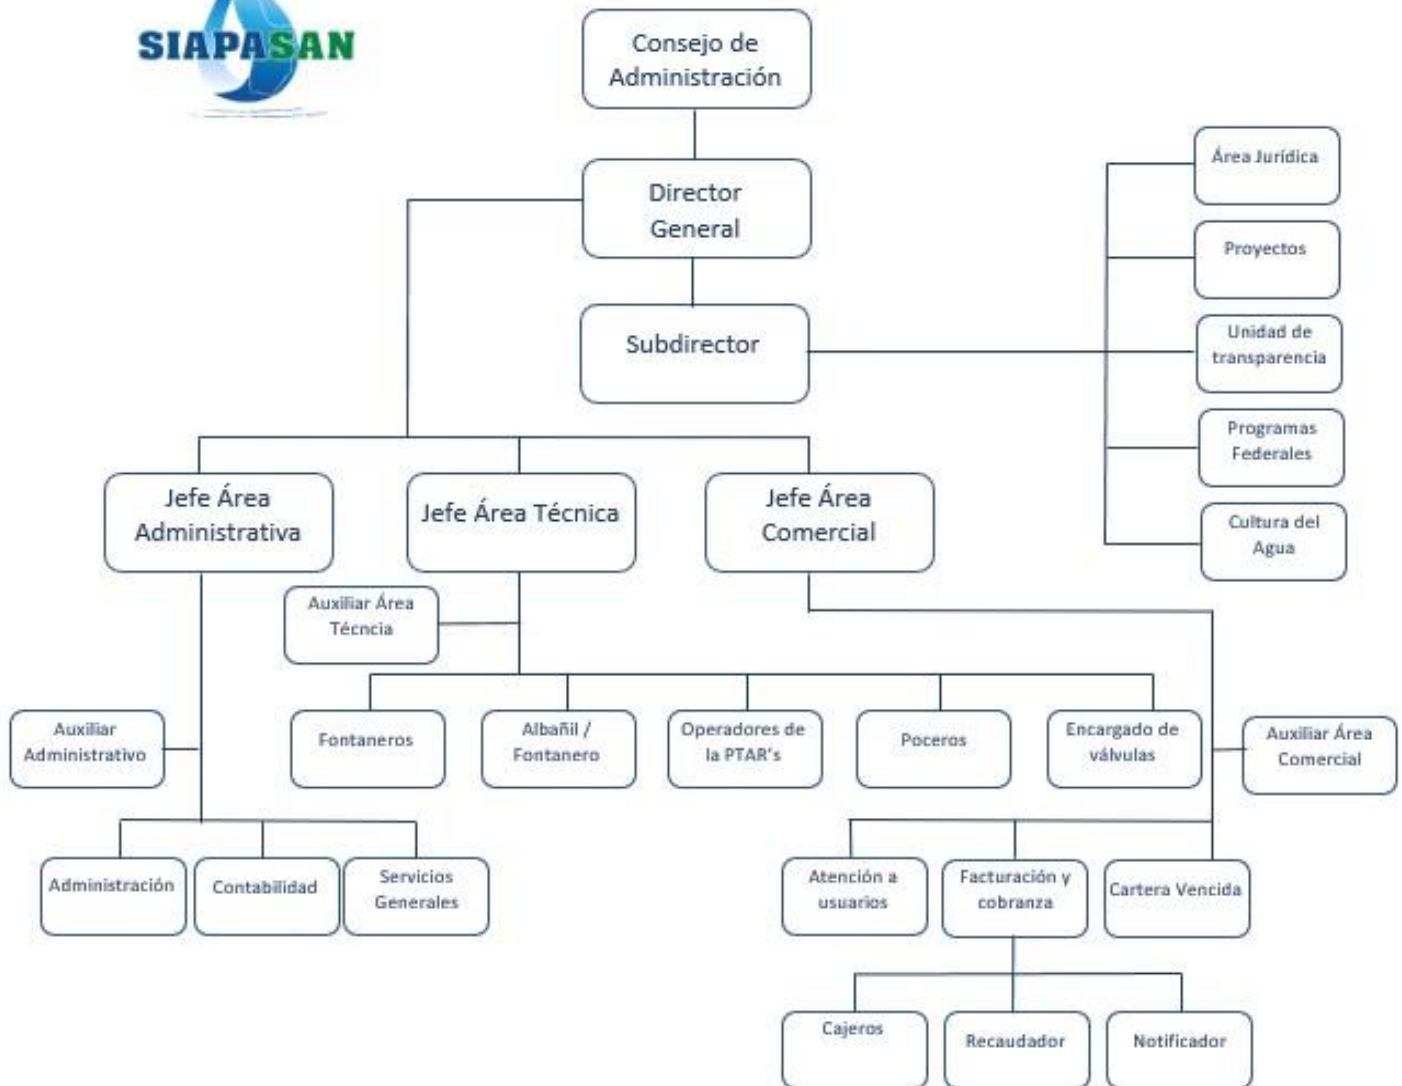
SIAPASAN

Consejo de Administración

Director General

Subdirector

Área Jurídica

Proyectos

Unidad de transparencia

Programas Federales

Cultura del Agua

Jefe Área Administrativa

Jefe Área Técnica

Jefe Área Comercial

Auxiliar Área Técncia

Auxiliar Administrativo

Fontaneros

Albañil / Fontanero

Operadores de la PTAR's

Poceros

Encargado de válvulas

Auxiliar Área Comercial

Administración

Contabilidad

Servicios Generales

Atención a usuarios

Facturación y cobranza

Cartera Vencida

Cajeros

Recaudador

Notificador